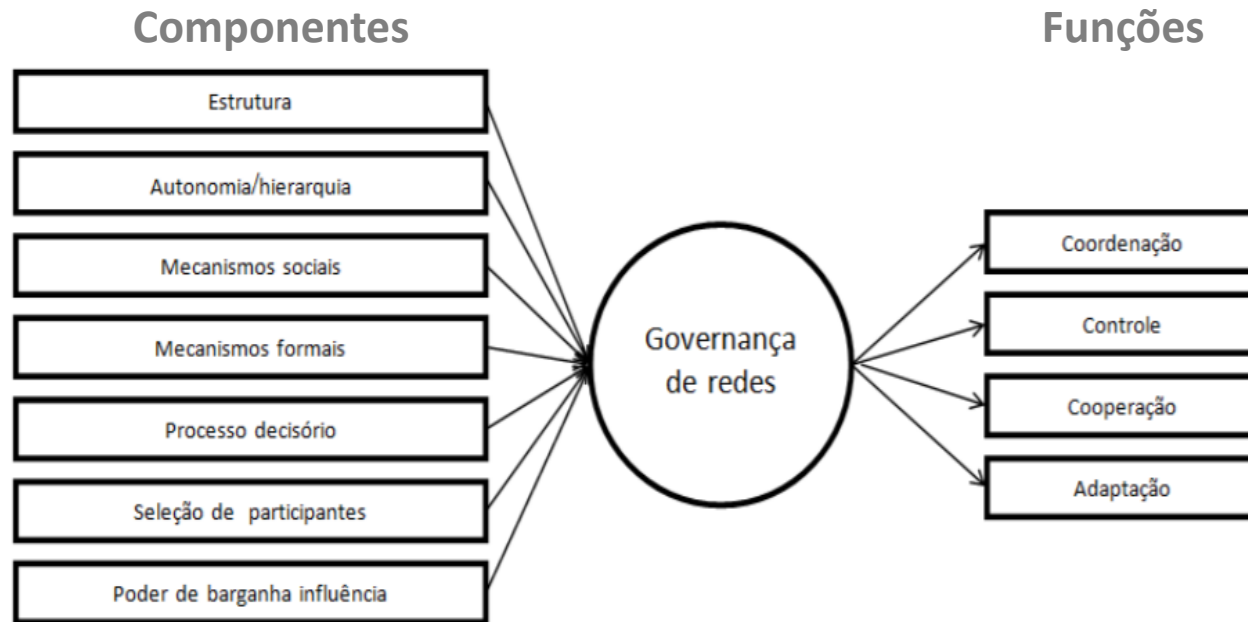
Componentes

Funções

Estrutura

Autonomia/hierarquia

Mecanismos sociais

Mecanismos formais

Processo decisório

Seleção de participantes

Poder de barganha influência

Governança de redes

Coordenação

Controle

Cooperação

Adaptação